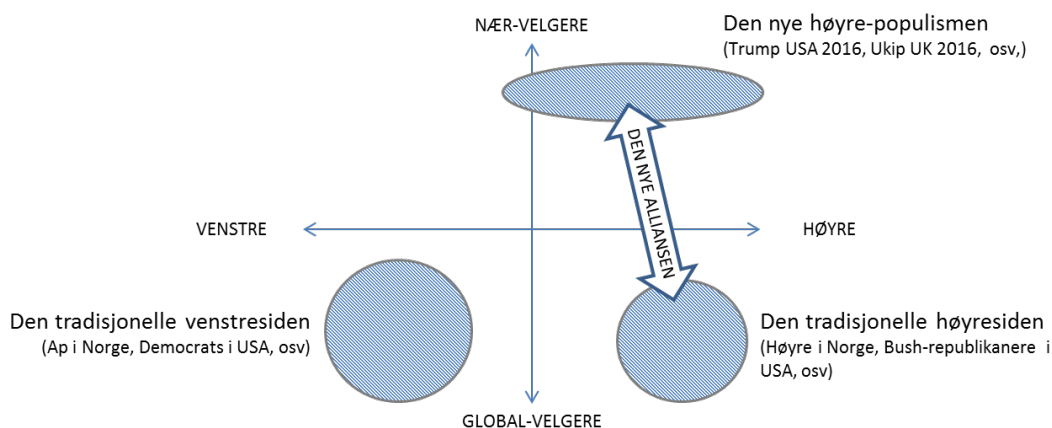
NÆR-VELGERE

Den nye høyre-populismen
(Trump USA 2016, Ukip UK 2016, osv,)

DEN NYE ALLIANSEN

VENSTRE

HØYRE

Den tradisjonelle venstresiden
(Ap i Norge, Democrats i USA, osv)

Den tradisjonelle høyresiden
(Høyre i Norge, Bush-republikanere i USA, osv)

GLOBAL-VELGERE